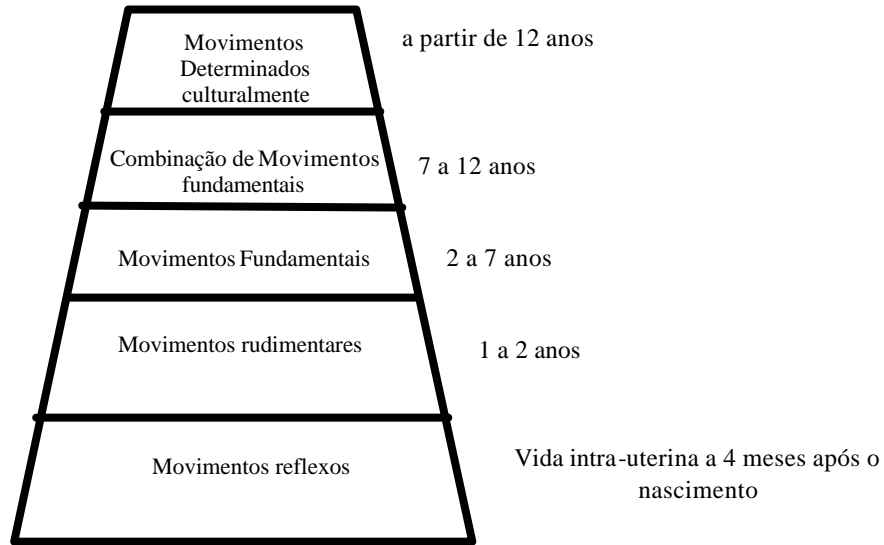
Movimentos Determinados culturalmente

a partir de 12 anos

Combinação de Movimentos fundamentais

7 a 12 anos

Movimentos Fundamentais

2 a 7 anos

Movimentos rudimentares

1 a 2 anos

Movimentos reflexos

Vida intra-uterina a 4 meses após o nascimento